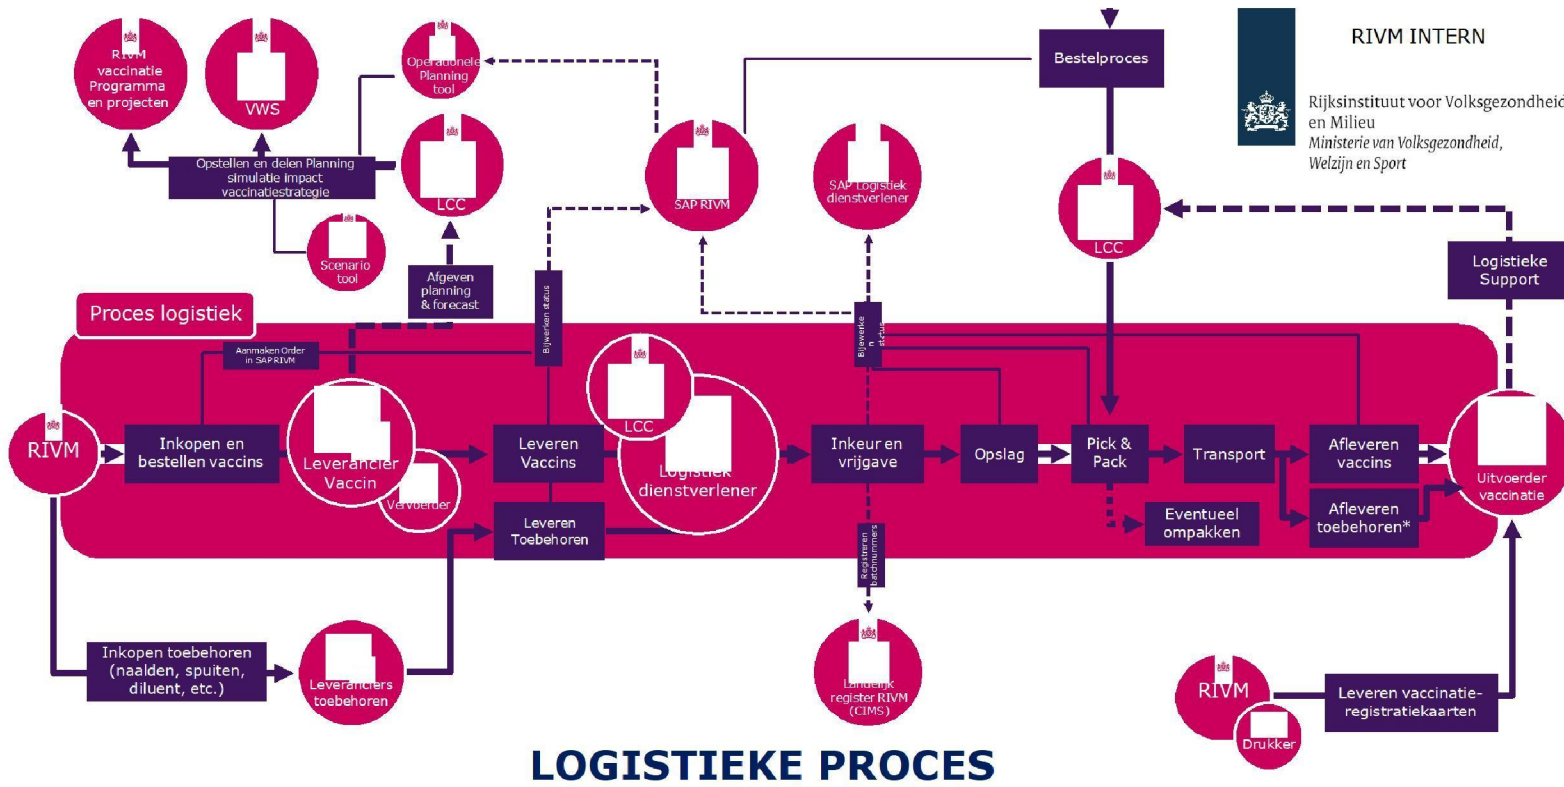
RIVM vaccinatie Programma en projecten

VWS

Operationele Planning tool

Bestelproces

RIVM INTERN

Rijksinstituut voor Volksgezondheid en Milieu
Ministerie van Volksgezondheid, Welzijn en Sport

Opstellen en delen Planning simulatie impact vaccinatiestrategie

LCC

SAP RIVM

SAP Logistiek dienstverlener

LCC

Scenario tool

Afgeven planning & forecast

Logistieke Support

Proces logistiek

Bijwerken status

Bijwerken status

Aanmaken Order in SAP RIVM

RIVM

Inkopen en bestellen vaccins

Leverancier Vaccin

Vervoerder

Leveren Vaccins

LCC

Logistiek dienstverlener

Inkeur en vrijgave

Opslag

Pick & Pack

Transport

Afleveren vaccins

Uitvoerder vaccinatie

Leveren Toebehoren

Eventueel ompakken

Afleveren toebehoren*

Registreren batchnummers

Inkopen toebehoren (naalden, spuiten, diluent, etc.)

Leveranciers toebehoren

Landelijk register RIVM (CIMS)

RIVM

Drukker

Leveren vaccinatie-registratiekaarten

LOGISTIEKE PROCES